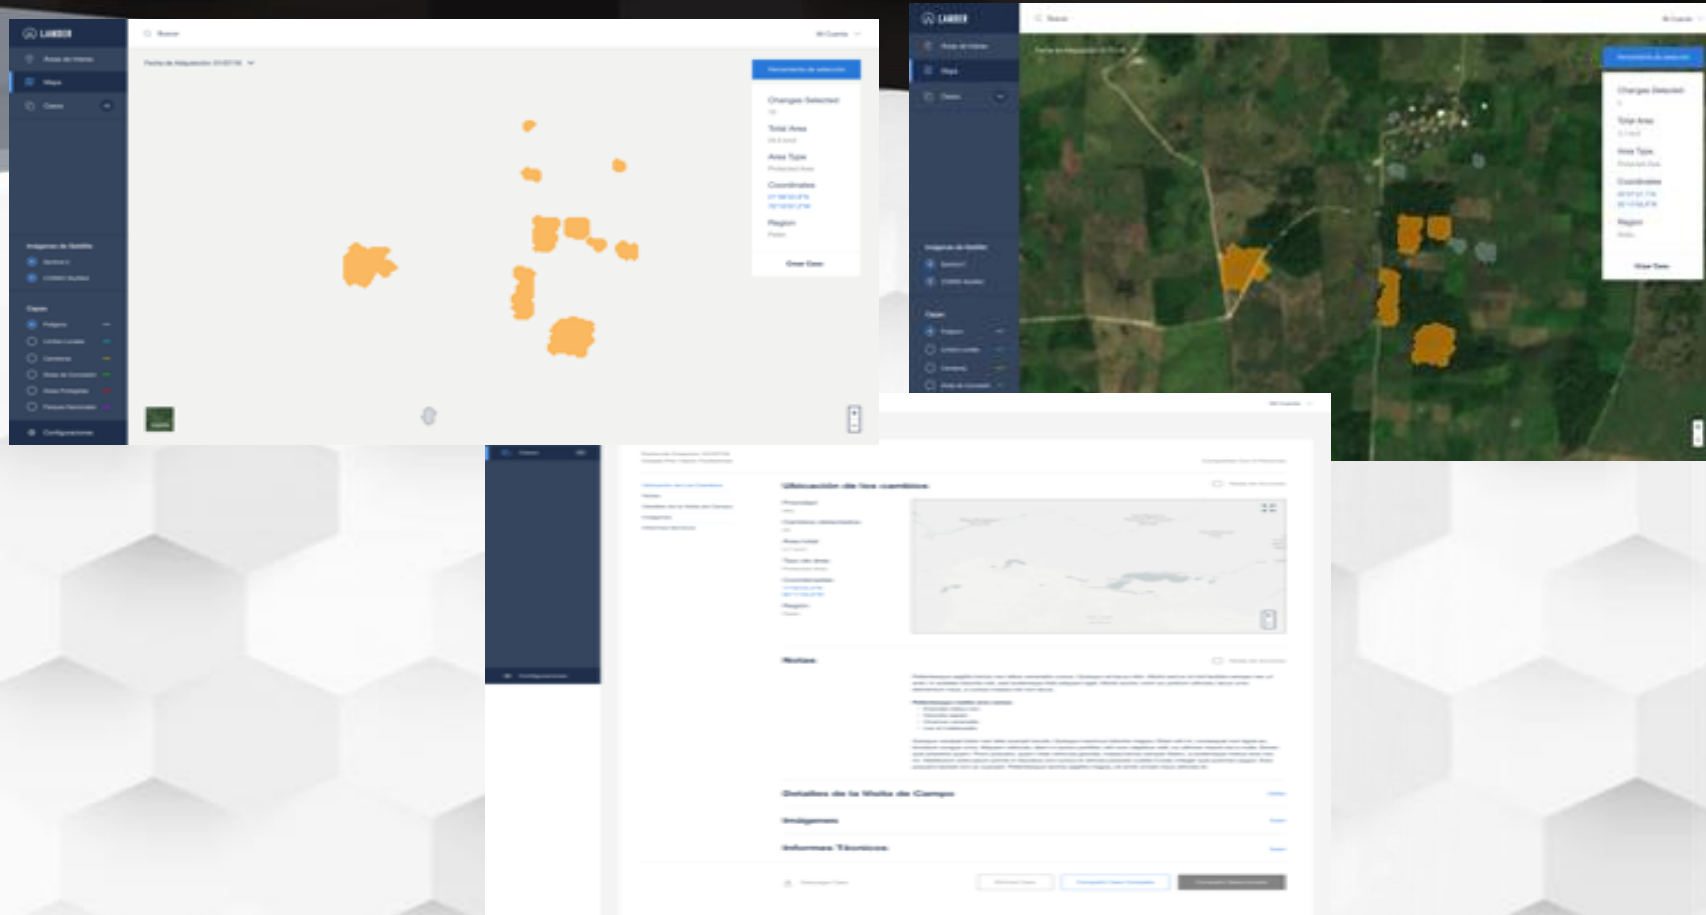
LAMBDA

Buscar

Mi Cuenta

Área de Interés

Mapa

Casos

Fecha de Adquisición 2018/7/18

Herramienta de selección

Changes Selected

Total Area

Area Type

Protected Area

Coordinates

Region

Crear Caso

Imágenes de Satélite

Sentinel-2

Capas

Polígono

Límites Locales

Carreteras

Áreas de Concesión

Configuraciones

LAMBDA

Buscar

Mi Cuenta

Área de Interés

Mapa

Casos

Herramienta de selección

Changes Detected

Total Area

Area Type

Coordinates

Region

Crear Caso

Imágenes de Satélite

Sentinel-2

Capas

Polígono

Límites Locales

Carreteras

Mi Cuenta

Ubicación de los cambios

Notas

Detalles de la Visita de Campo

Imágenes

Informes Técnicos

Configuraciones